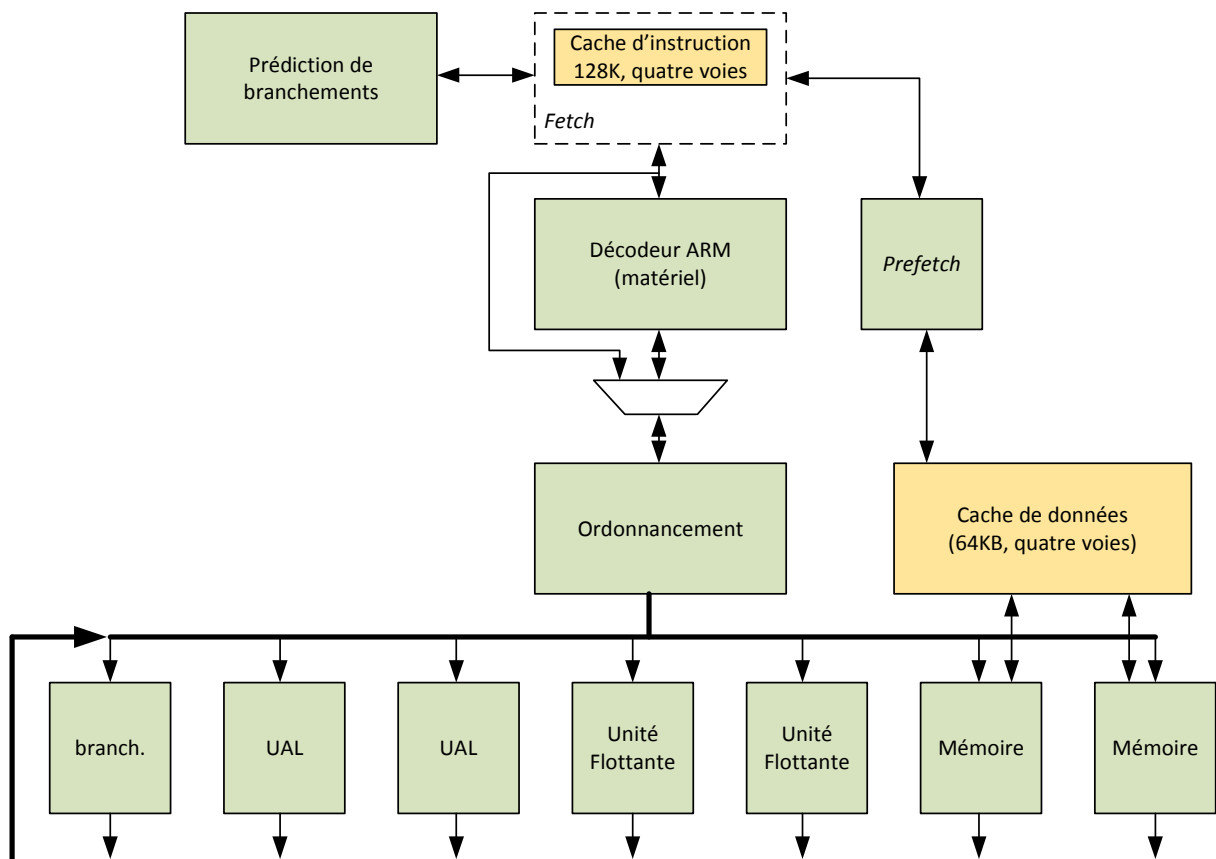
Prédiction de branchements

Cache d'instruction 128K, quatre voies

Fetch

Décodeur ARM (matériel)

Prefetch

Ordonnancement

Cache de données (64KB, quatre voies)

branch.

UAL

UAL

Unité Flottante

Unité Flottante

Mémoire

Mémoire